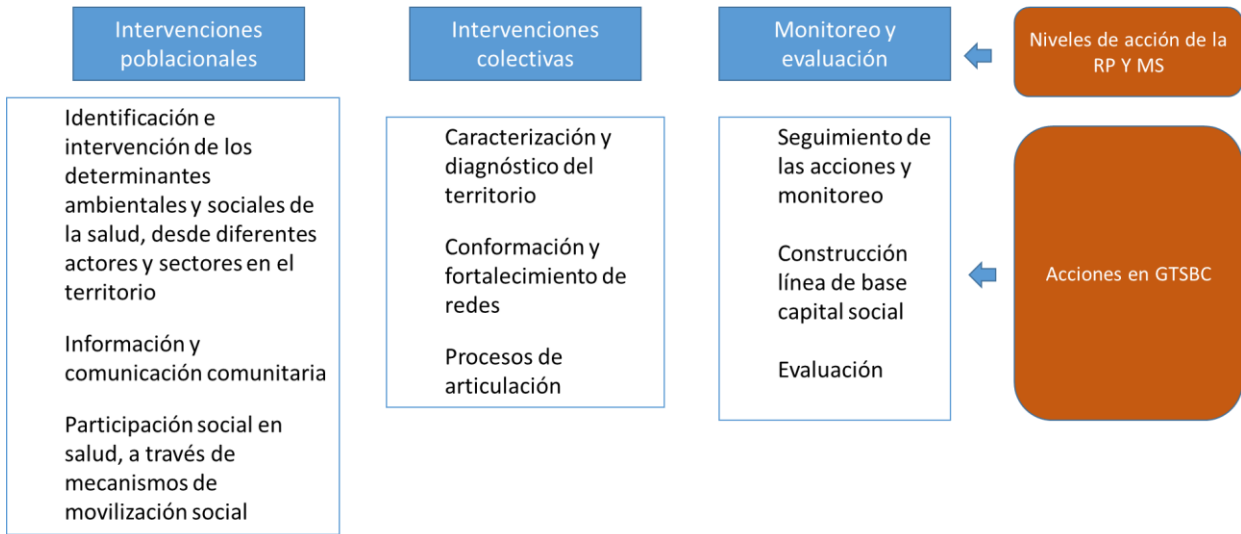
Intervenciones poblacionales

Identificación e intervención de los determinantes ambientales y sociales de la salud, desde diferentes actores y sectores en el territorio

Información y comunicación comunitaria

Participación social en salud, a través de mecanismos de movilización social

Intervenciones colectivas

Caracterización y diagnóstico del territorio

Conformación y fortalecimiento de redes

Procesos de articulación

Monitoreo y evaluación

Seguimiento de las acciones y monitoreo

Construcción línea de base capital social

Evaluación

Niveles de acción de la RP Y MS

Acciones en GTSBC